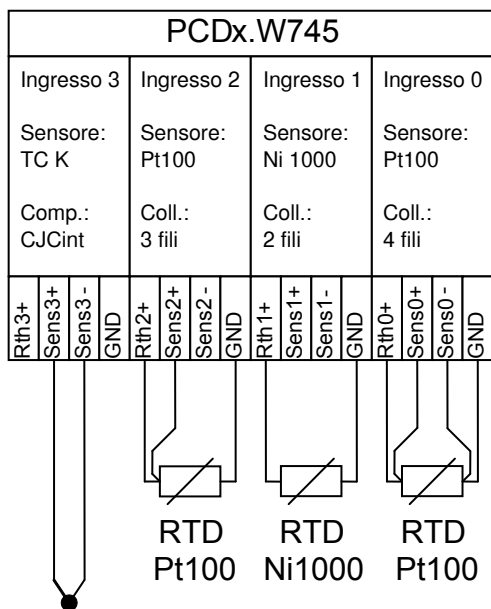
PCDx.W745

| Ingresso 3 | Ingresso 2 | Ingresso 1 | Ingresso 0 |
|---|---|---|---|
| Sensore: TC K | Sensore: Pt100 | Sensore: Ni 1000 | Sensore: Pt100 |
| Comp.: CJCint | Coll.: 3 fili | Coll.: 2 fili | Coll.: 4 fili |

Rth3+ Sens3+ Sens3- GND Rth2+ Sens2+ Sens2- GND Rth1+ Sens1+ Sens1- GND Rth0+ Sens0+ Sens0- GND

RTD Pt100

RTD Ni1000

RTD Pt100